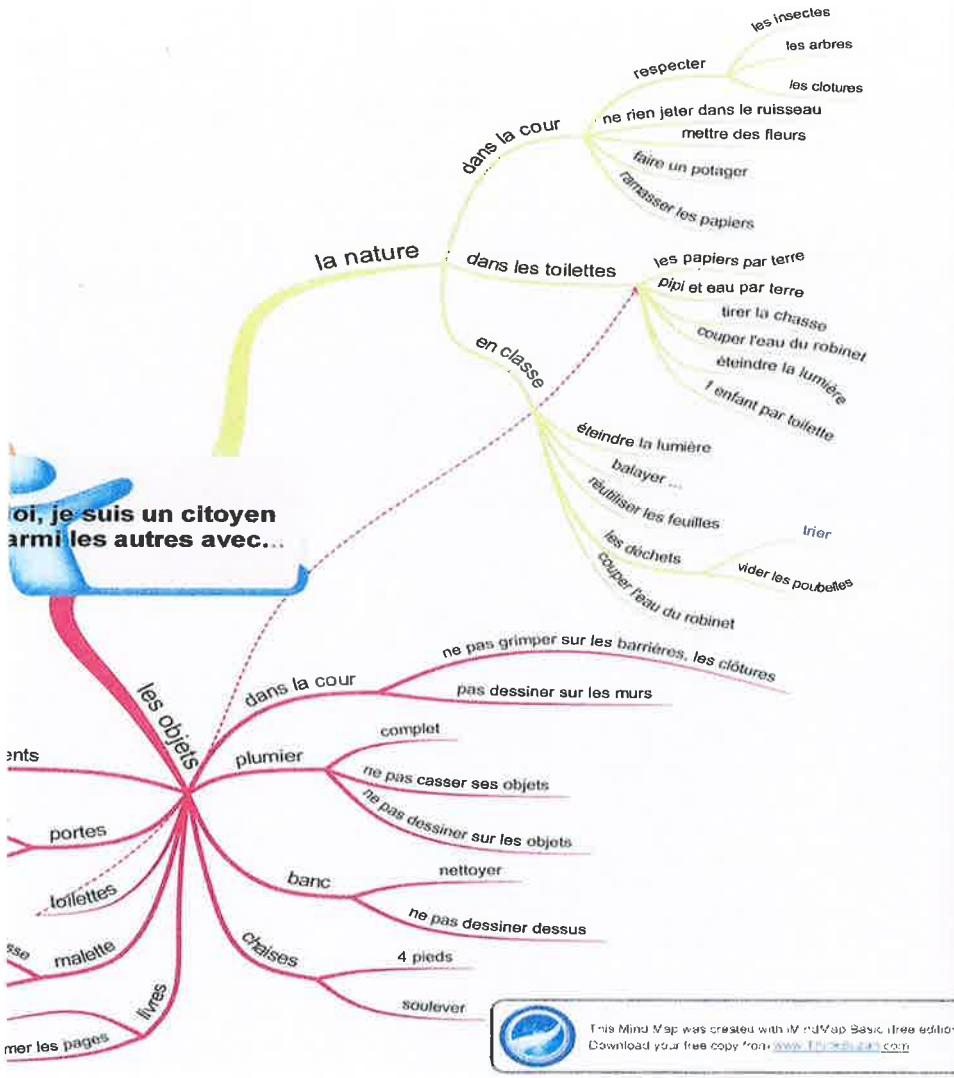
oi, je suis un citoyen
armi les autres avec...

la nature

dans la cour
respecter
les insectes
les arbres
les clotures
ne rien jeter dans le ruisseau
mettre des fleurs
faire un potager
ramasser les papiers

dans les toilettes
les papiers par terre
pipi et eau par terre
tirer la chasse
couper l'eau du robinet
éteindre la lumière
1 enfant par toilette

en classe
éteindre la lumière
balayer ...
réutiliser les feuilles
les déchets
trier
vider les poubelles
couper l'eau du robinet

les objets

dans la cour
ne pas grimper sur les barrières, les clôtures
pas dessiner sur les murs

plumier
complet
ne pas casser ses objets
ne pas dessiner sur les objets

banc
nettoyer
ne pas dessiner dessus

chaises
4 pieds
soulever

ents
portes
toilettes
sse
malette
livres
mer les pages

This Mind Map was created with iMindMap Basic (free editio
Download your free copy from www.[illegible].com